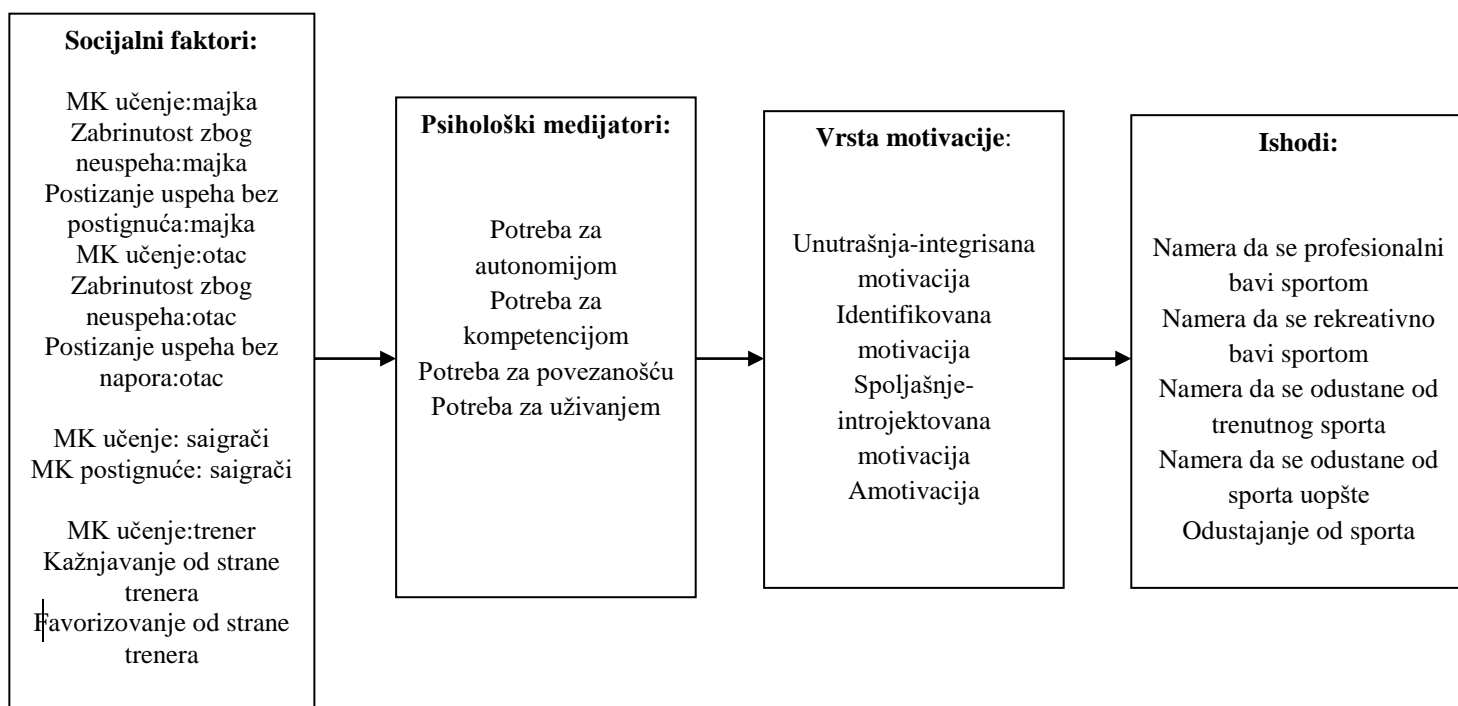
Socijalni faktori:

MK učenje:majka
Zabrinutost zbog neuspeha:majka
Postizanje uspeha bez postignuća:majka
MK učenje:otac
Zabrinutost zbog neuspeha:otac
Postizanje uspeha bez napora:otac

MK učenje: saigrači
MK postignuće: saigrači

MK učenje:trener
Kažnjavanje od strane trenera
Favorizovanje od strane trenera

Psihološki medijatori:

Potreba za autonomijom
Potreba za kompetencijom
Potreba za povezanošću
Potreba za uživanjem

Vrsta motivacije:

Unutrašnja-integrisana motivacija
Identifikovana motivacija
Spoljašnje-introjektovana motivacija
Amotivacija

Ishodi:

Namera da se profesionalni bavi sportom
Namera da se rekreativno bavi sportom
Namera da se odustane od trenutnog sporta
Namera da se odustane od sporta uopšte
Odustajanje od sporta